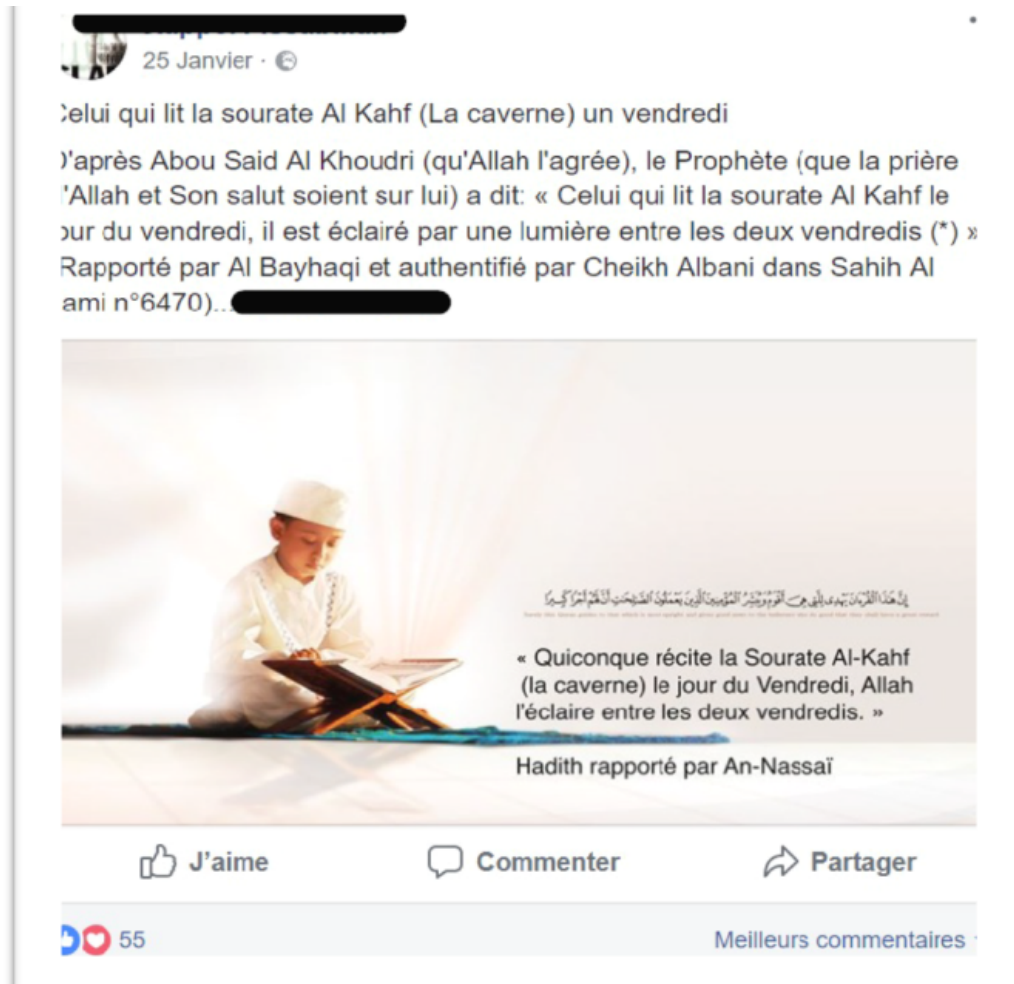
25 Janvier ·

Celui qui lit la sourate Al Kahf (La caverne) un vendredi

D'après Abou Said Al Khoudri (qu'Allah l'agrée), le Prophète (que la prière d'Allah et Son salut soient sur lui) a dit: « Celui qui lit la sourate Al Kahf le jour du vendredi, il est éclairé par une lumière entre les deux vendredis (*) » (Rapporté par Al Bayhaqi et authentifié par Cheikh Albani dans Sahih Al Jami n°6470)...

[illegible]

« Quiconque récite la Sourate Al-Kahf (la caverne) le jour du Vendredi, Allah l'éclaire entre les deux vendredis. »

Hadith rapporté par An-Nassaï

J'aime Commenter Partager

55

Meilleurs commentaires